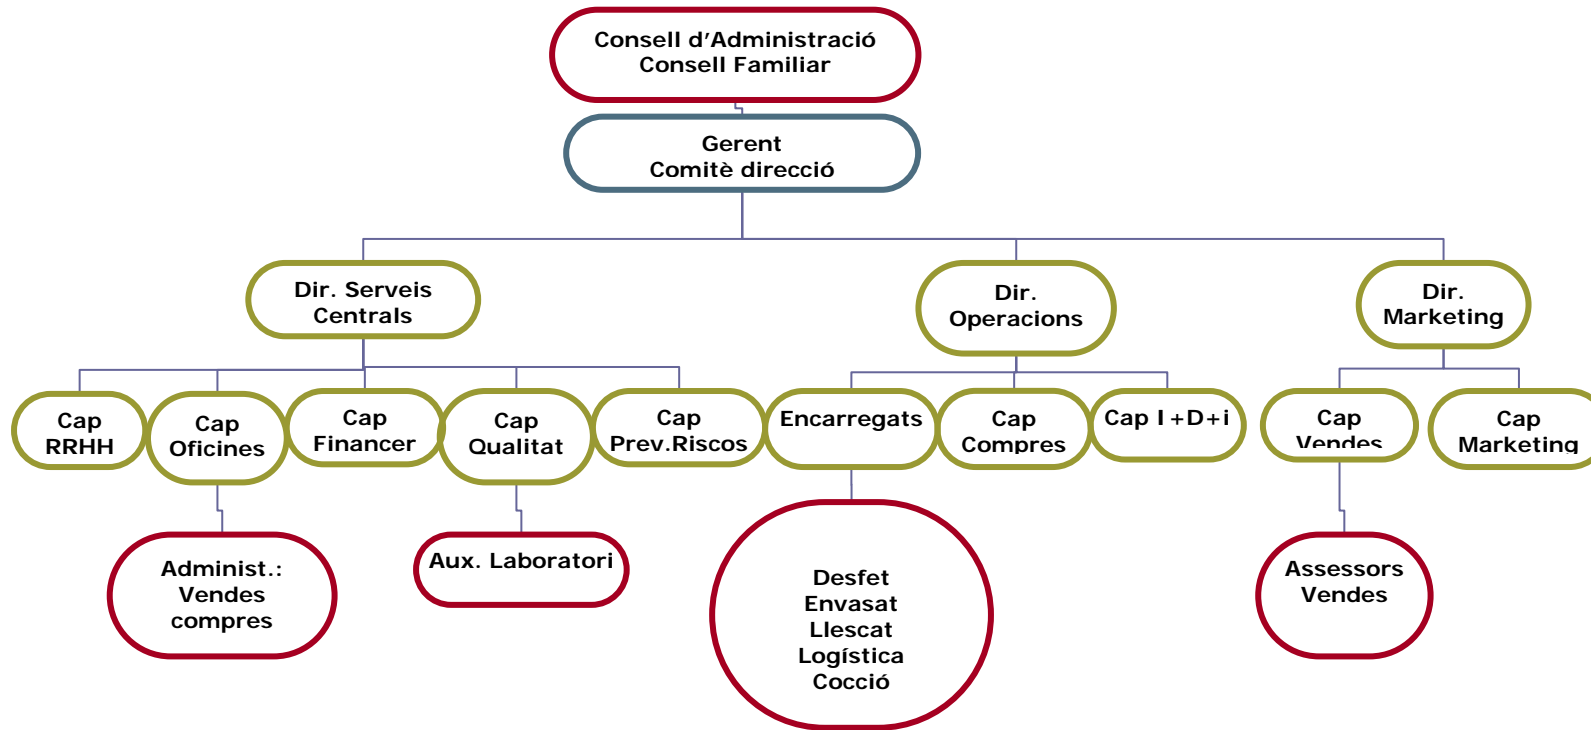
Consell d'Administració
Consell Familiar

Gerent
Comitè direcció

Dir. Serveis
Centrals

Dir.
Operacions

Dir.
Marketing

Cap
RRHH

Cap
Oficines

Cap
Financer

Cap
Qualitat

Cap
Prev.Riscos

Encarregats

Cap
Compres

Cap I+D+i

Cap
Vendes

Cap
Marketing

Administ.:
Vendes
compres

Aux. Laboratori

Desfet
Envasat
Llescat
Logística
Cocció

Assessors
Vendes